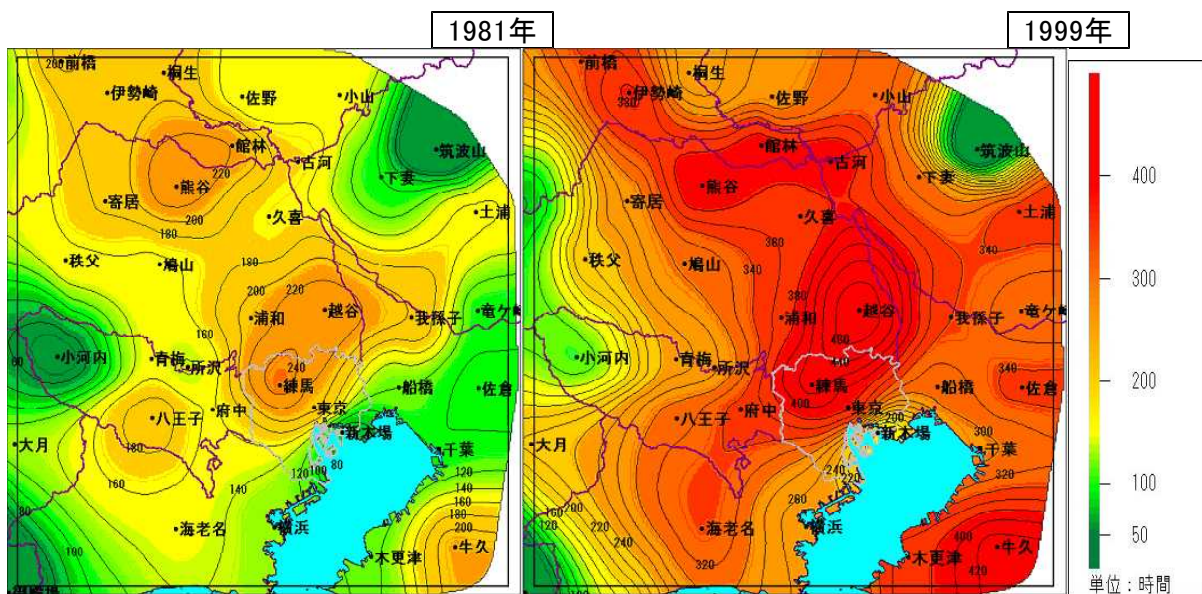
1981年

200 前橋
桐生
伊勢崎
佐野
小山
筑波山
館林
古河
下妻
熊谷
220
寄居
200
久喜
土浦
180
秩父
嵐山
180
200
220
越谷
竜ケ
浦和
我孫子
160
小河内
青梅
所沢
240
練馬
船橋
佐倉
八王子
府中
東京
新木場
180
千葉
大月
120
100
80
120
160
140
140
160
海老名
横浜
200
180
木更津
牛久

1999年

前橋
伊勢崎
桐生
380
佐野
小山
館林
筑波山
古河
熊谷
下妻
寄居
久喜
土浦
380
秩父
嵐山
340
340
380
越谷
浦和
我孫子
竜ケ
400
小河内
青梅
所沢
練馬
船橋
佐倉
400
八王子
府中
東京
200
新木場
300
大月
千葉
240
320
220
120
200
220
260
240
海老名
横浜
400
牛久
320
木更津
420

400
300
200
100
50
単位：時間